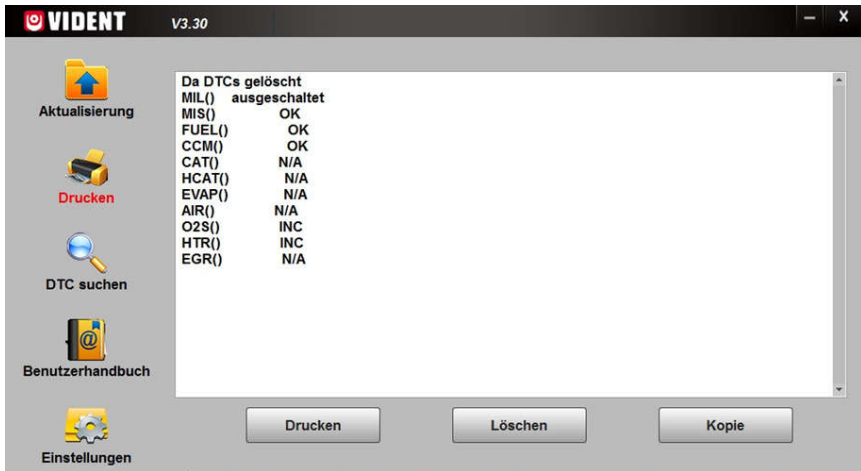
VIDENT V3.30

Aktualisierung

Drucken

DTC suchen

Benutzerhandbuch

Einstellungen

Da DTCs gelöscht
MIL() ausgeschaltet
MIS() OK
FUEL() OK
CCM() OK
CAT() N/A
HCAT() N/A
EVAP() N/A
AIR() N/A
O2S() INC
HTR() INC
EGR() N/A

Drucken Löschen Kopie